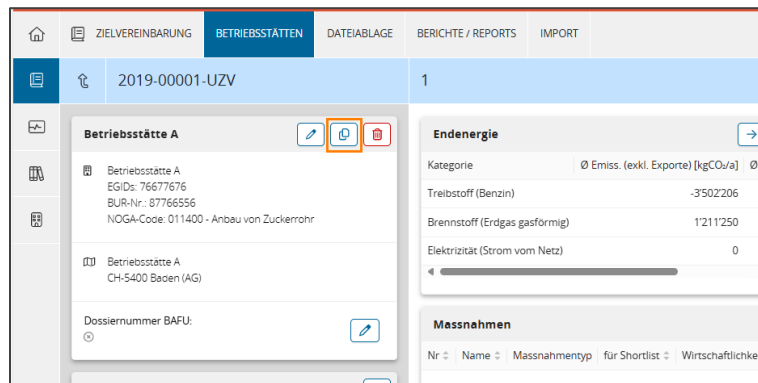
ZIELVEREINBARUNG BETRIEBSSTÄTTEN DATEIABLAGE BERICHTE / REPORTS IMPORT

2019-00001-UZV

1

Betriebsstätte A

Betriebsstätte A
EGIDs: 76677676
BUR-Nr.: 87766556
NOGA-Code: 011400 - Anbau von Zuckerrohr

Betriebsstätte A
CH-5400 Baden (AG)

Dossiernummer BAFU:

Endenergie

| Kategorie | Ø Emiss. (exkl. Exporte) [kgCO₂/a] | Ø |
|---|---|---|
| Treibstoff (Benzin) | -3'502'206 | |
| Brennstoff (Erdgas gasförmig) | 1'211'250 | |
| Elektrizität (Strom vom Netz) | 0 | |

Massnahmen

Nr Name Massnahmentyp für Shortlist Wirtschaftlichke